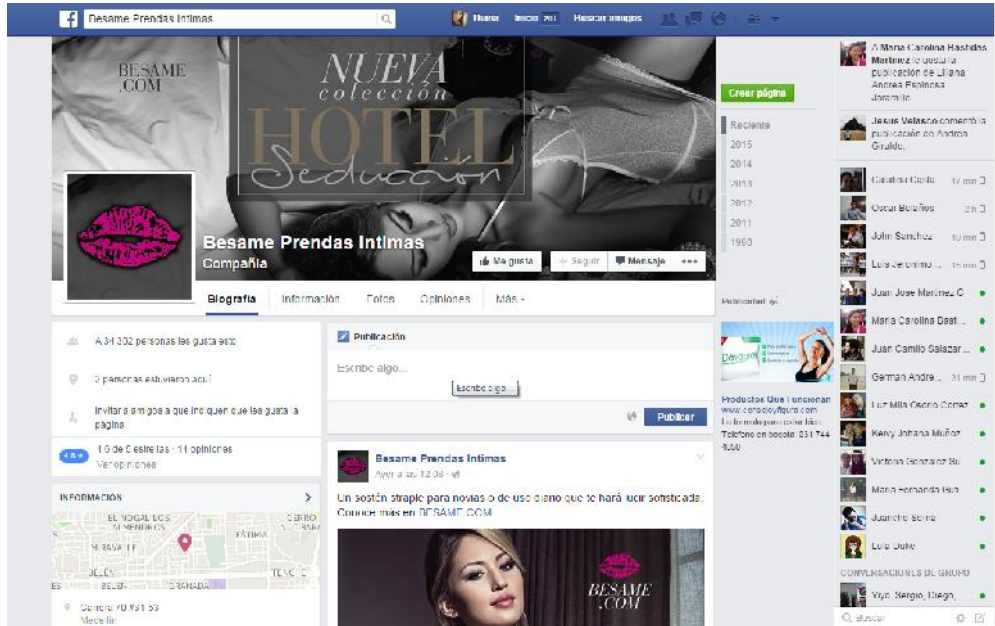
Besame Prendas Intimas

Inicio 20 Buscar amigos

BESAME .COM

NUEVA colección HOTEL Seducción

Besame Prendas Intimas

Compañía

Me gusta Seguir Mensaje ...

Biografía Información Fotos Opiniones Más

Crear página

Reciente
2015
2014
2013
2012
2011
1980

A 34.302 personas les gusta esto

0 personas estuvieron aquí

Invitar a amigos a que indiquen que les gusta la página

4.6 de 5 estrellas · 11 opiniones
Ver opiniones

INFORMACIÓN

EL NOGAL LOS ROSALES
CERRO
FÁTIMA
BELÉN
GRANADA

Carrera 70 #31-53
Medellín

Publicación

Escribe algo...

Escribe algo...

Publicar

Besame Prendas Intimas
Ayer a las 12:03

Un sostén strapless para novias o de uso diario que te hará lucir sofisticada. Conoce más en BESAME.COM

BESAME .COM

Publicidad

Productos Que Funcionan
www.cerebroyfigura.com
Teléfono en bogota: 031 744 4000

A María Carolina Bastidas Martínez le gustó la publicación de Liliana Andrea Espinosa Jaramillo.

Jesus Velasco comentó la publicación de Andrea Giraldo.

Catalina Casta 17 min
Oscar Beltrán 2 h
John Sanchez 10 min
Luis Jerónimo 15 min
Juan Jose Martinez C
Maria Carolina Bast...
Juan Camilo Salazar...
German Andre... 31 min
Luz Mila Osorio Gomez
Kery Johana Muñoz
Victoria Gonzalez Bu
Maria Fernanda Bur
Juancho Serna
Lola Duke

CONVERSACIONES DE GRUPO

Yuyo, Sergio, Diego,

Buscar